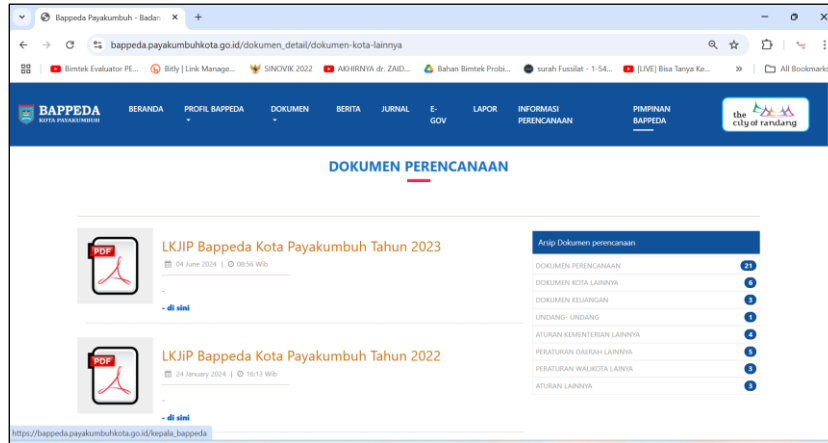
Bappeda Payakumbuh - Badan ×

bappeda.payakumbuhkota.go.id/dokumen_detail/dokumen-kota-lainnya

Bimtek Evaluator PE... Bitly | Link Manage... SINOVIK 2022 AKHIRNYA dr. ZAID... Bahan Bimtek Probi... surah Fussilat - 1-54... [LIVE] Bisa Tanya Ke... » All Bookmarks

BAPPEDA KOTA PAYAKUMBUH

BERANDA PROFIL BAPPEDA DOKUMEN BERITA JURNAL E-GOV LAPOR INFORMASI PERENCANAAN PIMPINAN BAPPEDA

the city of randang

DOKUMEN PERENCANAAN

PDF

LKJiP Bappeda Kota Payakumbuh Tahun 2023

04 June 2024 | 08:56 Wib

-

- di sini

PDF

LKJiP Bappeda Kota Payakumbuh Tahun 2022

24 January 2024 | 16:13 Wib

-

- di sini

Arsip Dokumen perencanaan

| | |
|---|---|
| DOKUMEN PERENCANAAN | 21 |
| DOKUMEN KOTA LAINNYA | 6 |
| DOKUMEN KEUANGAN | 3 |
| UNDANG- UNDANG | 1 |
| ATURAN KEMENTERIAN LAINNYA | 4 |
| PERATURAN DAERAH LAINNYA | 5 |
| PERATURAN WALIKOTA LAINYA | 3 |
| ATURAN LAINNYA | 3 |

https://bappeda.payakumbuhkota.go.id/kepala_bappeda